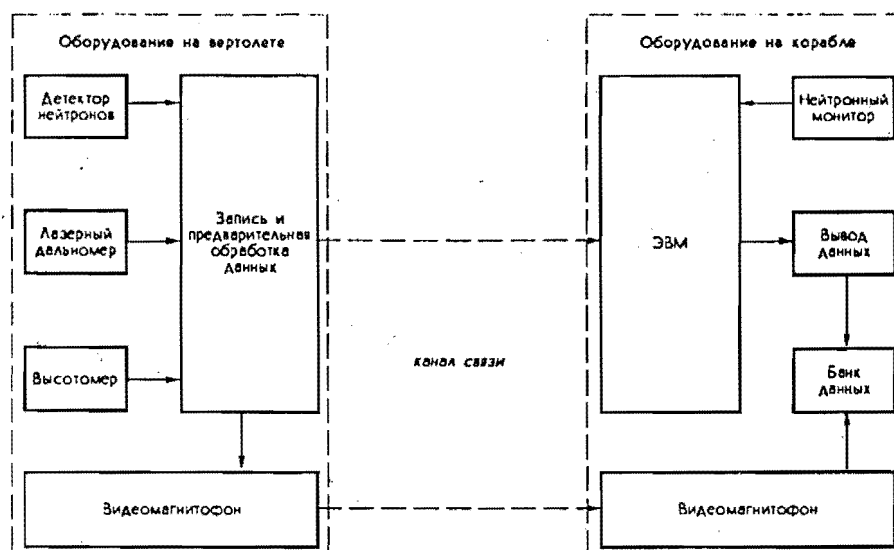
Оборудование на вертолете

Детектор нейтронов

Лазерный дальномер

Высотомер

Запись и предварительная обработка данных

Видеомагнитофон

канал связи

Оборудование на корабле

Нейтронный монитор

ЭВМ

Вывод данных

Банк данных

Видеомагнитофон